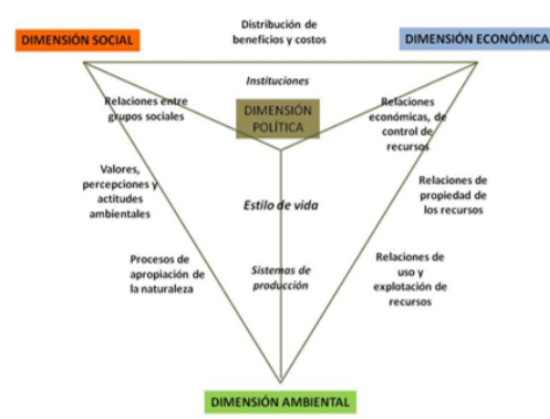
DIMENSIÓN SOCIAL

Distribución de beneficios y costos

DIMENSIÓN ECONÓMICA

Instituciones

Relaciones entre grupos sociales

DIMENSIÓN POLÍTICA

Relaciones económicas, de control de recursos

Valores, percepciones y actitudes ambientales

Estilo de vida

Relaciones de propiedad de los recursos

Procesos de apropiación de la naturaleza

Sistemas de producción

Relaciones de uso y explotación de recursos

DIMENSIÓN AMBIENTAL